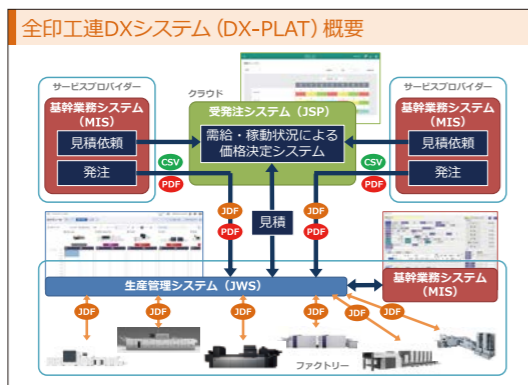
全印工連DXシステム（DX-PLAT）概要

サービスプロバイダー
基幹業務システム（MIS）
見積依頼
発注

クラウド
受発注システム（JSP）
需給・稼動状況による価格決定システム

サービスプロバイダー
基幹業務システム（MIS）
見積依頼
発注

CSV
PDF
CSV
PDF

JDF
PDF
見積
JDF
PDF

生産管理システム（JWS）
基幹業務システム（MIS）

JDF
JDF
JDF
JDF
JDF
JDF

ファクトリー